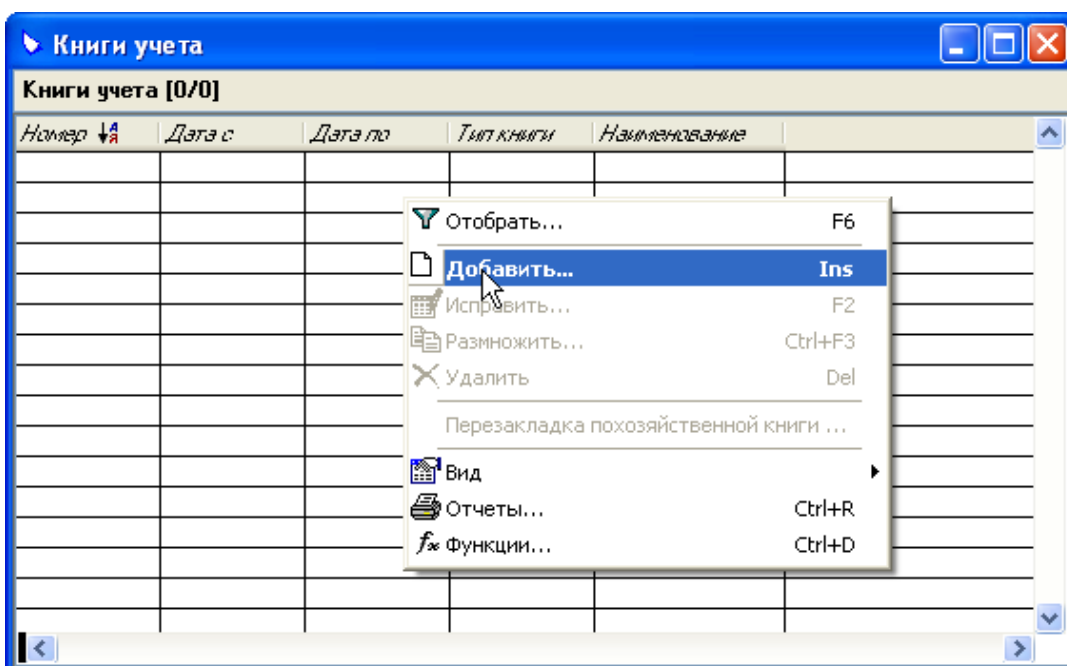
Книги учета

Книги учета [0/0]

| Номер | Дата с | Дата по | Тип книги | Наименование |
|---|---|---|---|---|

Отобрать... F6
Добавить... Ins
Исправить... F2
Размножить... Ctrl+F3
Удалить Del
Перезакладка похозяйственной книги ...
Вид
Отчеты... Ctrl+R
Функции... Ctrl+D